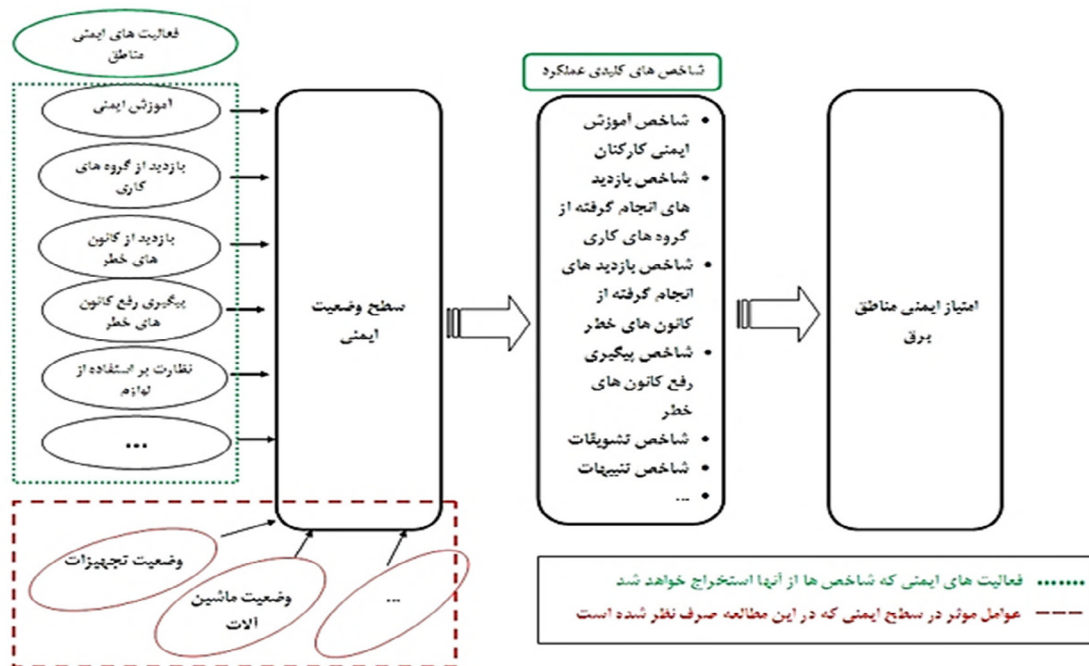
فعالیت های ایمنی مناطق

آموزش ایمنی

بازدید از گروه های کاری

بازدید از کانون های خطر

پیگیری رفع کانون های خطر

نظارت بر استفاده از لوازم

...

سطح وضعیت ایمنی

شاخص های کلیدی عملکرد

• شاخص آموزش ایمنی کارکنان
• شاخص بازدید های انجام گرفته از گروه های کاری
• شاخص بازدید های انجام گرفته از کانون های خطر
• شاخص پیگیری رفع کانون های خطر
• شاخص تشویقات
• شاخص تنبیهات
• ...

امتیاز ایمنی مناطق برق

وضعیت تجهیزات

وضعیت ماشین آلات

...

فعالیت های ایمنی که شاخص ها از آنها استخراج خواهد شد

عوامل موثر در سطح ایمنی که در این مطالعه صرف نظر شده است